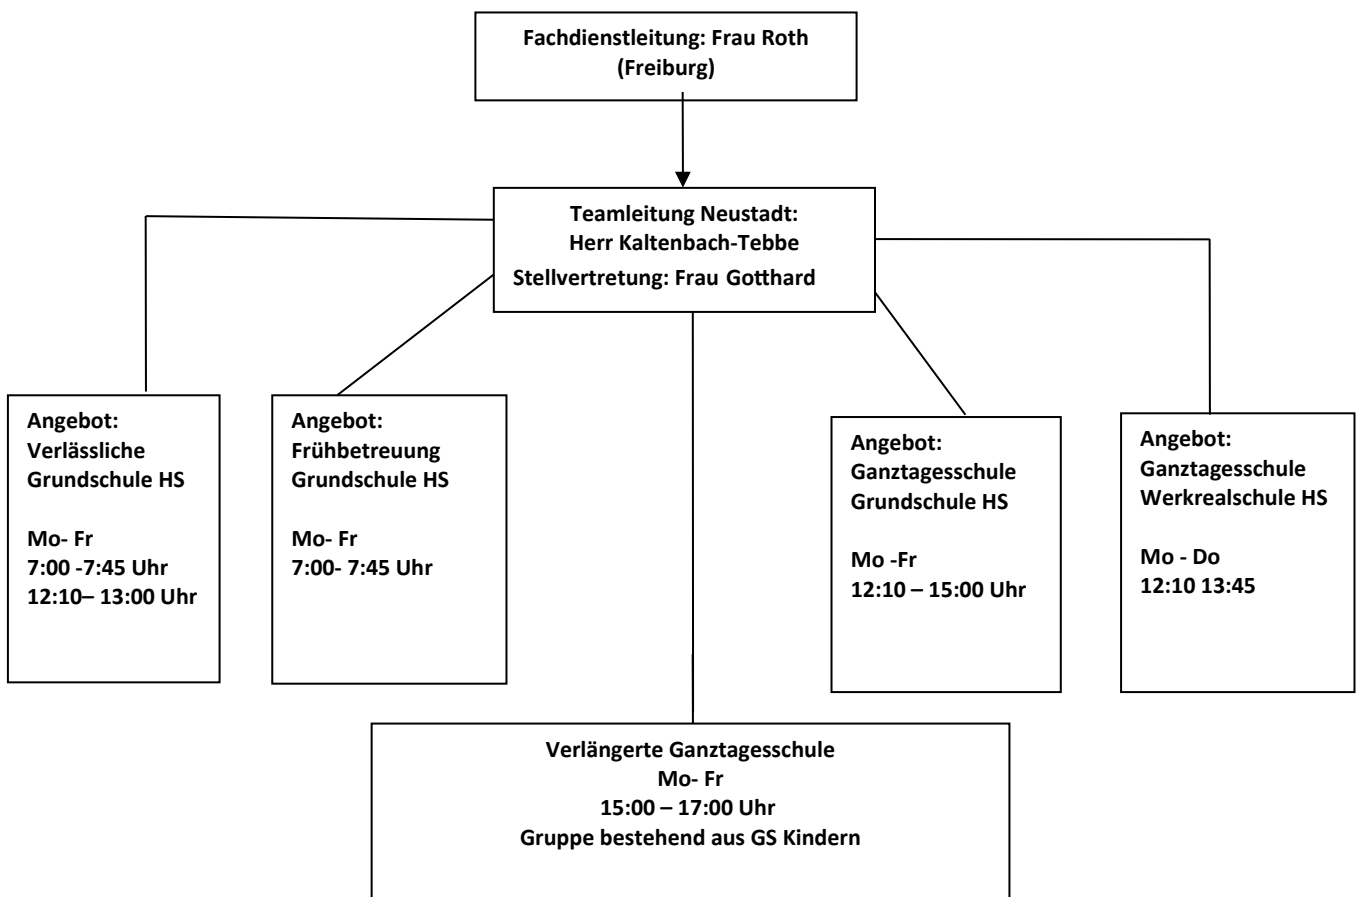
Fachdienstleitung: Frau Roth
(Freiburg)

Teamleitung Neustadt:
Herr Kaltenbach-Tebbe
Stellvertretung: Frau Gotthard

Angebot:
Verlässliche Grundschule HS

Mo- Fr
7:00 -7:45 Uhr
12:10– 13:00 Uhr

Angebot:
Frühbetreuung Grundschule HS

Mo- Fr
7:00- 7:45 Uhr

Angebot:
Ganztagesschule Grundschule HS

Mo -Fr
12:10 – 15:00 Uhr

Angebot:
Ganztagesschule Werkrealschule HS

Mo - Do
12:10 13:45

Verlängerte Ganztagesschule
Mo- Fr
15:00 – 17:00 Uhr
Gruppe bestehend aus GS Kindern